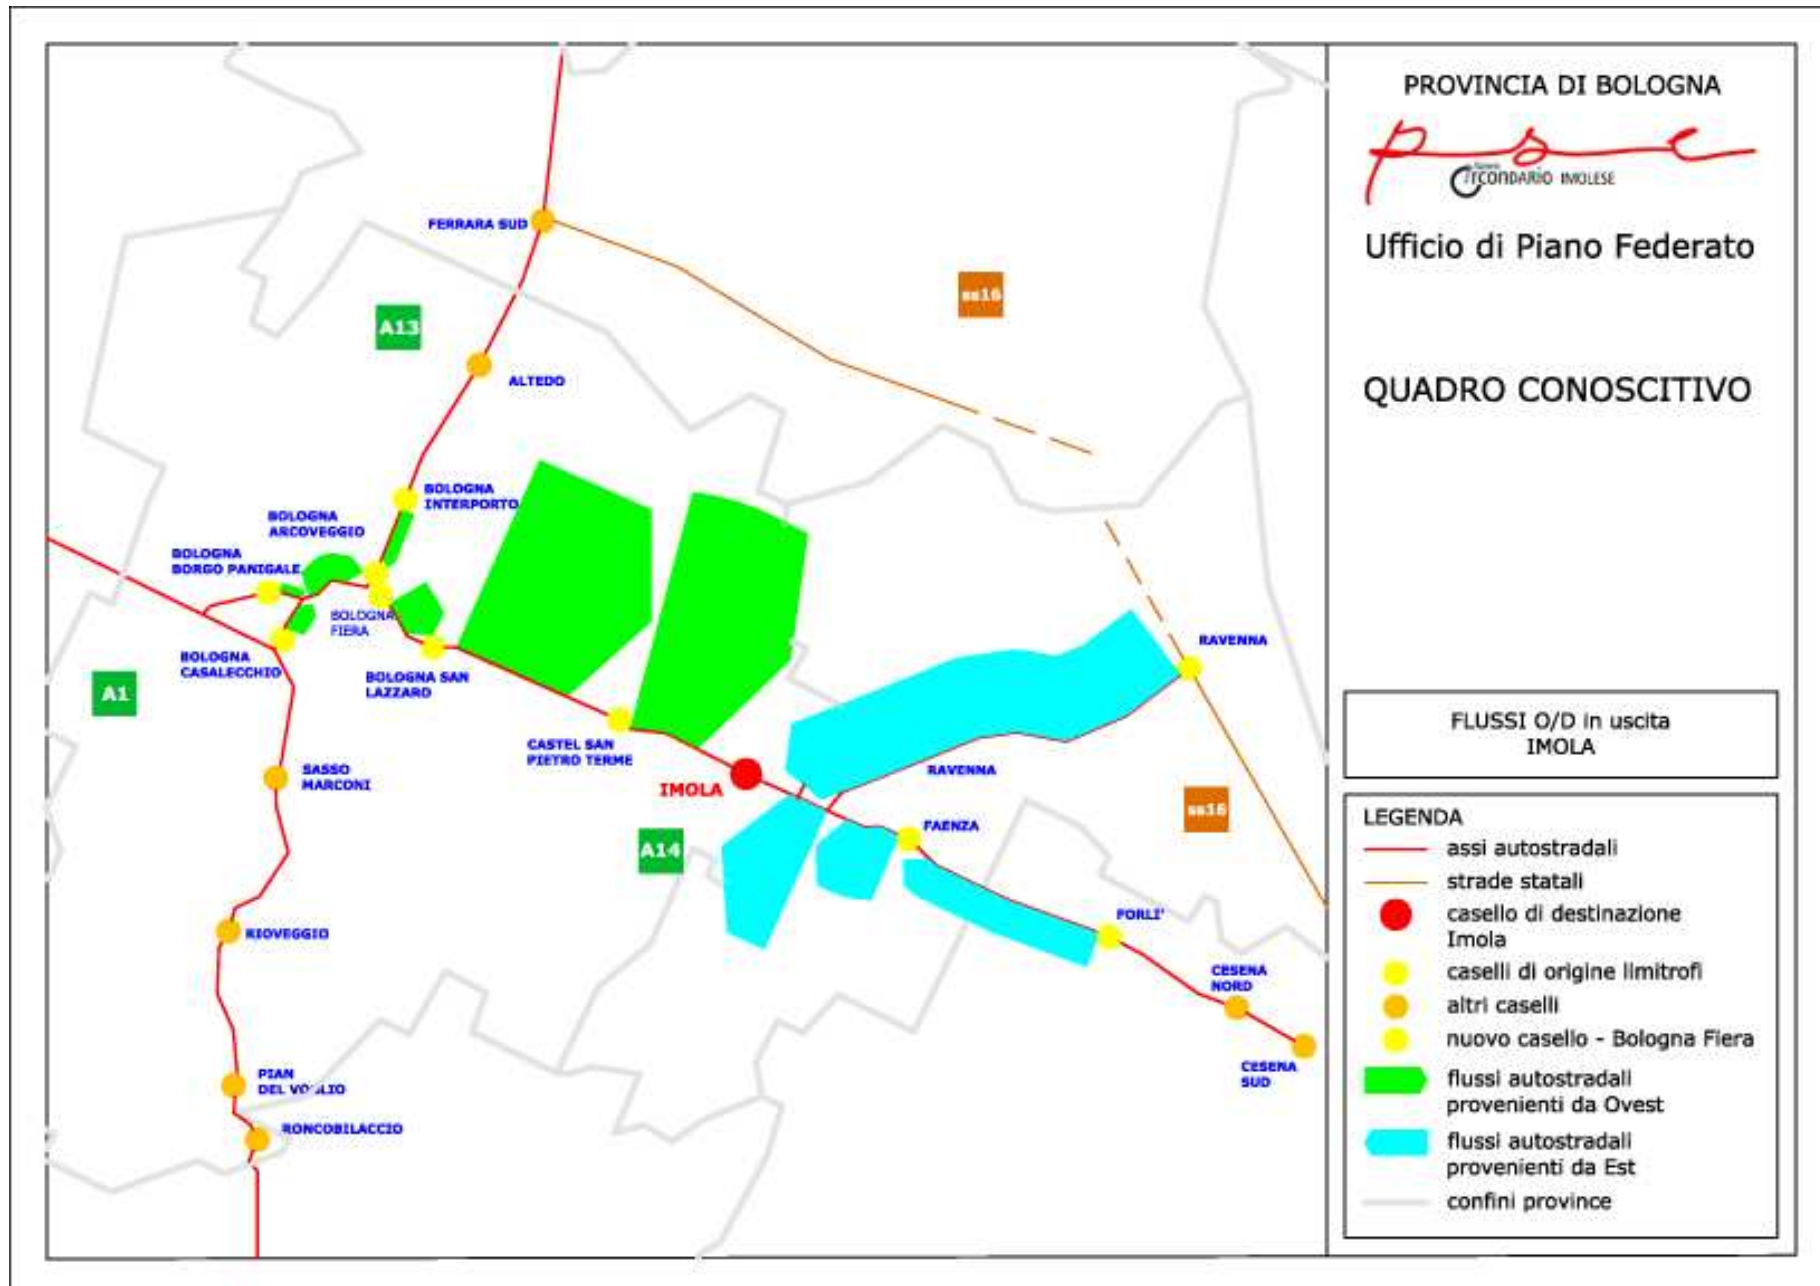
FERRARA SUD

A13

ss16

ALTEDO

BOLOGNA INTERPORTO

BOLOGNA ARCOVEGGIO

BOLOGNA BORGO PANIGALE

BOLOGNA FIERA

BOLOGNA CASALECCHIO

BOLOGNA SAN LAZZARO

A1

RAVENNA

CASTEL SAN PIETRO TERME

IMOLA

RAVENNA

SASSO MARCONI

A14

FAENZA

ss16

RIOVEGGIO

FORLI'

CESENA NORD

CESENA SUD

PIAN DEL V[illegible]LIO

RONCOBILACCIO

PROVINCIA DI BOLOGNA

psc

Circondario Imolese

Ufficio di Piano Federato

QUADRO CONOSCITIVO

FLUSSI O/D in uscita IMOLA

LEGENDA
assi autostradali
strade statali
casello di destinazione Imola
caselli di origine limitrofi
altri caselli
nuovo casello - Bologna Fiera
flussi autostradali provenienti da Ovest
flussi autostradali provenienti da Est
confini province